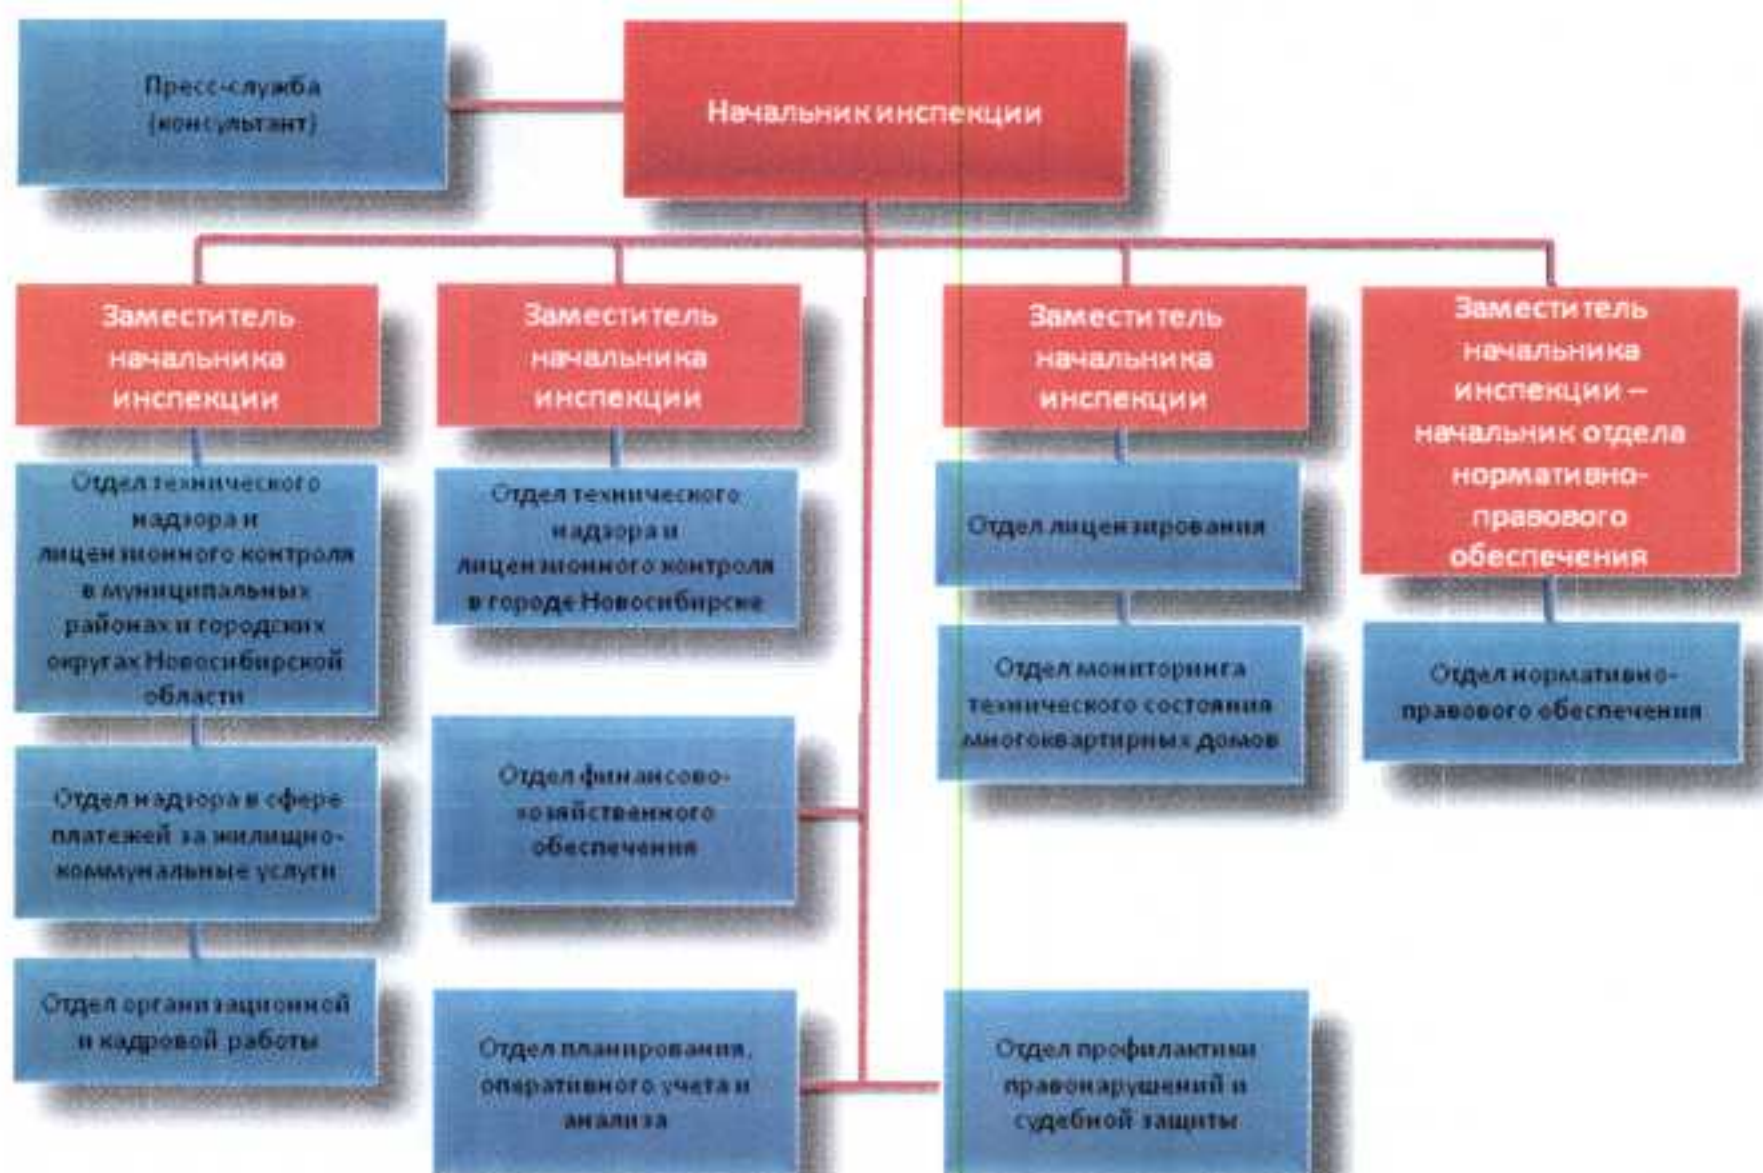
Пресс-служба (консультант)

Начальник инспекции

Заместитель начальника инспекции

Заместитель начальника инспекции

Заместитель начальника инспекции

Заместитель начальника инспекции – начальник отдела нормативно-правового обеспечения

Отдел технического надзора и лицензионного контроля в муниципальных районах и городских округах Новосибирской области

Отдел технического надзора и лицензионного контроля в городе Новосибирске

Отдел лицензирования

Отдел нормативно-правового обеспечения

Отдел мониторинга технического состояния многоквартирных домов

Отдел надзора в сфере платежей за жилищно-коммунальные услуги

Отдел финансово-хозяйственного обеспечения

Отдел организационной и кадровой работы

Отдел планирования, оперативного учета и анализа

Отдел профилактики правонарушений и судебной защиты